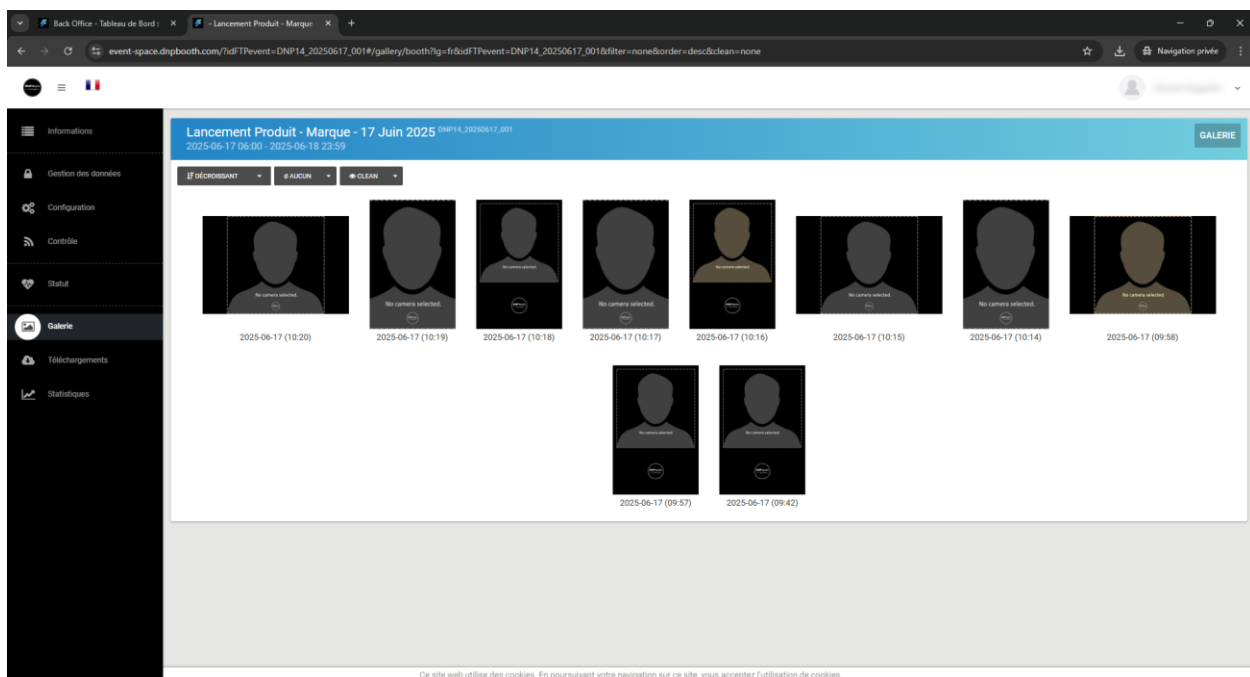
Back Office - Tableau de Bord : ×
- Lancement Produit - Marque ×
+

event-space.dnpbooth.com/?idFTPevent=DNP14_20250617_001#/gallery/booth?lg=fr&idFTPevent=DNP14_20250617_001&filter=none&order=desc&clean=none

Navigation privée

Informations
Gestion des données
Configuration
Contrôle
Statut
Galerie
Téléchargements
Statistiques

Lancement Produit - Marque - 17 Juin 2025 DNP14_20250617_001
2025-06-17 06:00 - 2025-06-18 23:59

GALERIE

DÉCROISSANT
AUCUN
CLEAN

No camera selected.

2025-06-17 (10:20)
2025-06-17 (10:19)
2025-06-17 (10:18)
2025-06-17 (10:17)
2025-06-17 (10:16)
2025-06-17 (10:15)
2025-06-17 (10:14)
2025-06-17 (09:58)
2025-06-17 (09:57)
2025-06-17 (09:42)

Ce site web utilise des cookies. En poursuivant votre navigation sur ce site, vous acceptez l'utilisation de cookies.